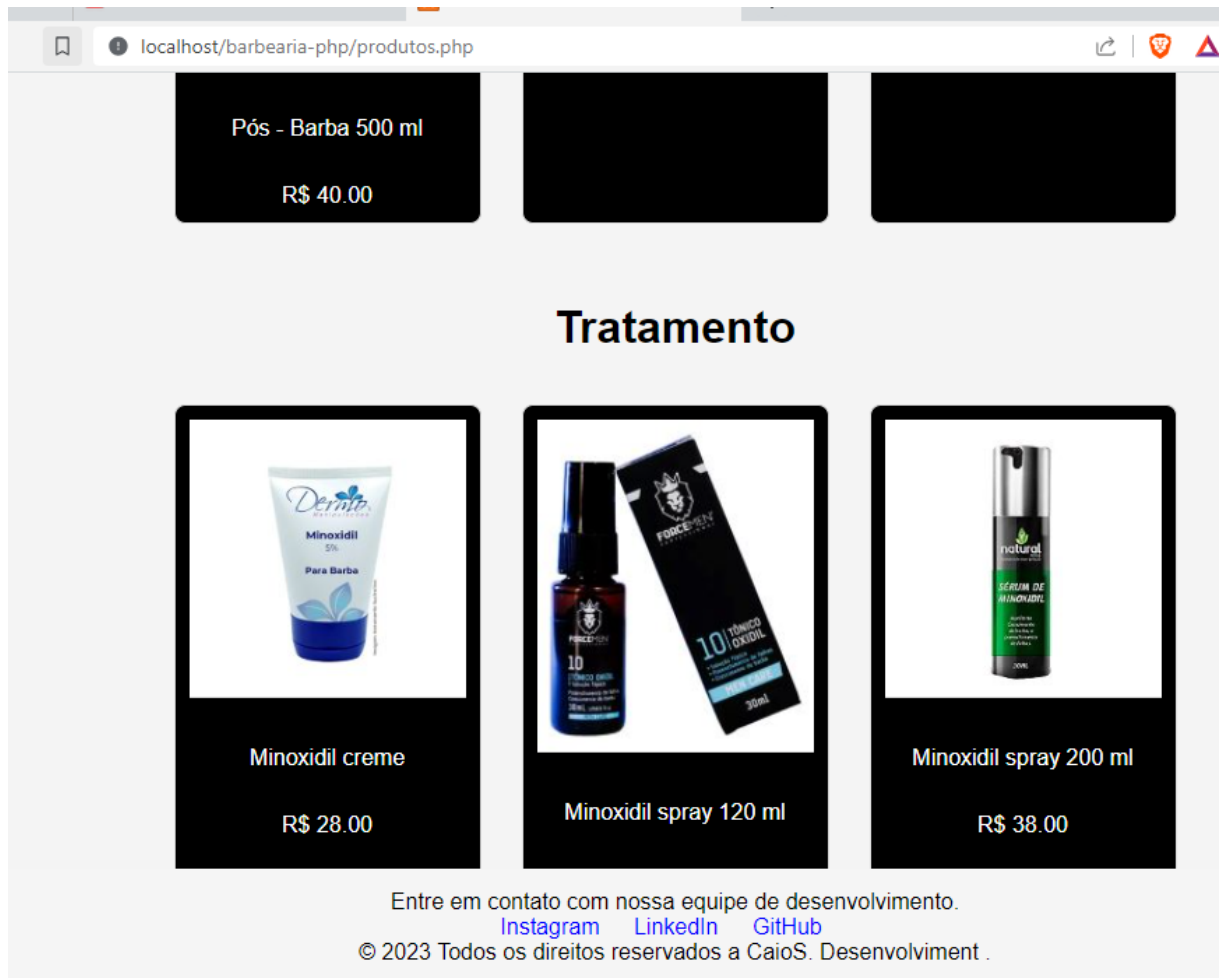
localhost/barbearia-php/produtos.php

Pós - Barba 500 ml

R$ 40.00

Tratamento

Dermo

Minoxidil 5%

Para Barba

Minoxidil creme

R$ 28.00

FORCEMEN

10 TÔNICO OXIDIL

30ml

Minoxidil spray 120 ml

natural

SÉRUM DE MINOXIDIL

Minoxidil spray 200 ml

R$ 38.00

Entre em contato com nossa equipe de desenvolvimento.
Instagram LinkedIn GitHub
© 2023 Todos os direitos reservados a CaioS. Desenvolviment .